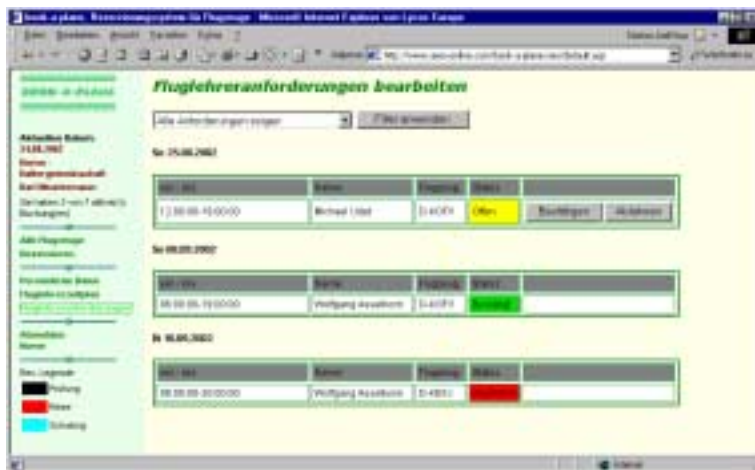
book-a-plane: Reservierungssystem für Flugzeuge - Microsoft Internet Explorer von Lycos Europe

Datei Bearbeiten Ansicht Favoriten Extras ?

Adresse http://www.aero-online.com/book-a-plane/default.asp

book-a-plane

Aktuelles Datum: 31.08.2002

Name: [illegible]

Sie haben 2 von 7 aktive(n) Buchungen)

Alle Flugzeuge

Reservieren

Persönliche Daten

Flugdaten

Fluglehreranforderungen

Abmelden

Legende

Prüfung

Reservierung

Schulung

Fluglehreranforderungen bearbeiten

Alle Anforderungen zeigen

Filter anwenden

Sa 25.08.2002

| von - bis | Name | Flugzeug | Status | |
|---|---|---|---|---|
| 12:00:00-15:00:00 | Michael Udet | D-ACFX | Offen | Bestätigen Ablehnen |

So 08.09.2002

| von - bis | Name | Flugzeug | Status | |
|---|---|---|---|---|
| 08:00:00-10:00:00 | Wolfgang Assathorn | D-ACFX | Bestätigt | |

Di 10.09.2002

| von - bis | Name | Flugzeug | Status | |
|---|---|---|---|---|
| 08:00:00-10:00:00 | Wolfgang Assathorn | D-KBSU | Abgelehnt | |

Internet